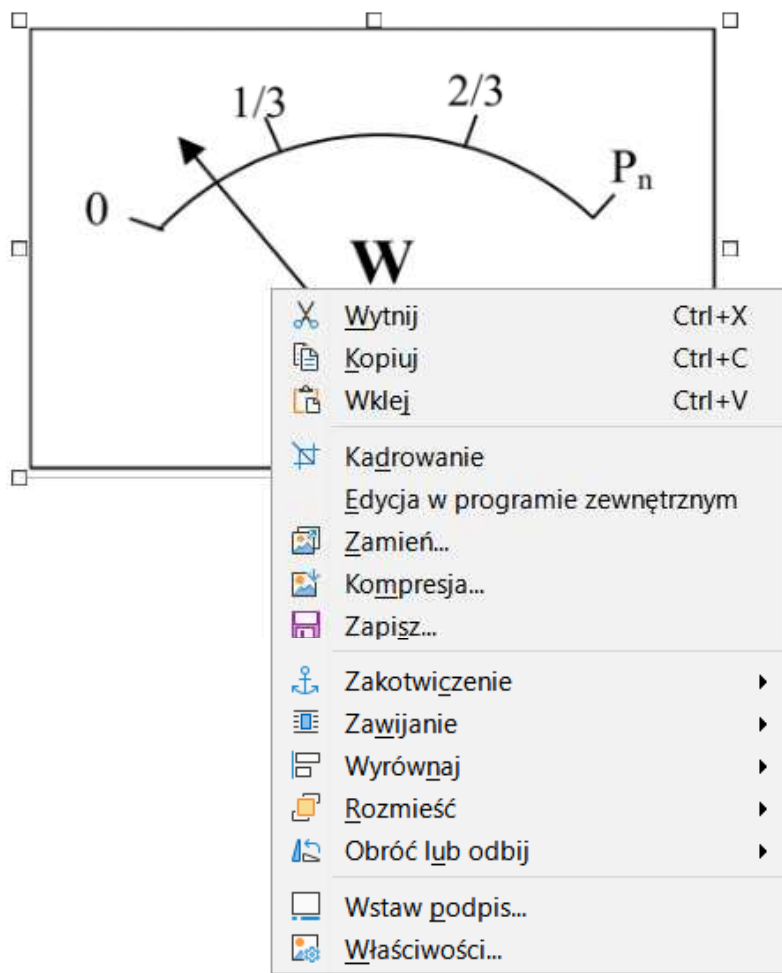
1/3
2/3
0
$P_n$
W

Wytnij Ctrl+X
Kopiuj Ctrl+C
Wklej Ctrl+V
Kadrowanie
Edycja w programie zewnętrznym
Zamień...
Kompresja...
Zapisz...
Zakotwiczenie
Zawijanie
Wyrównaj
Rozmieść
Obróć lub odbij
Wstaw podpis...
Właściwości...